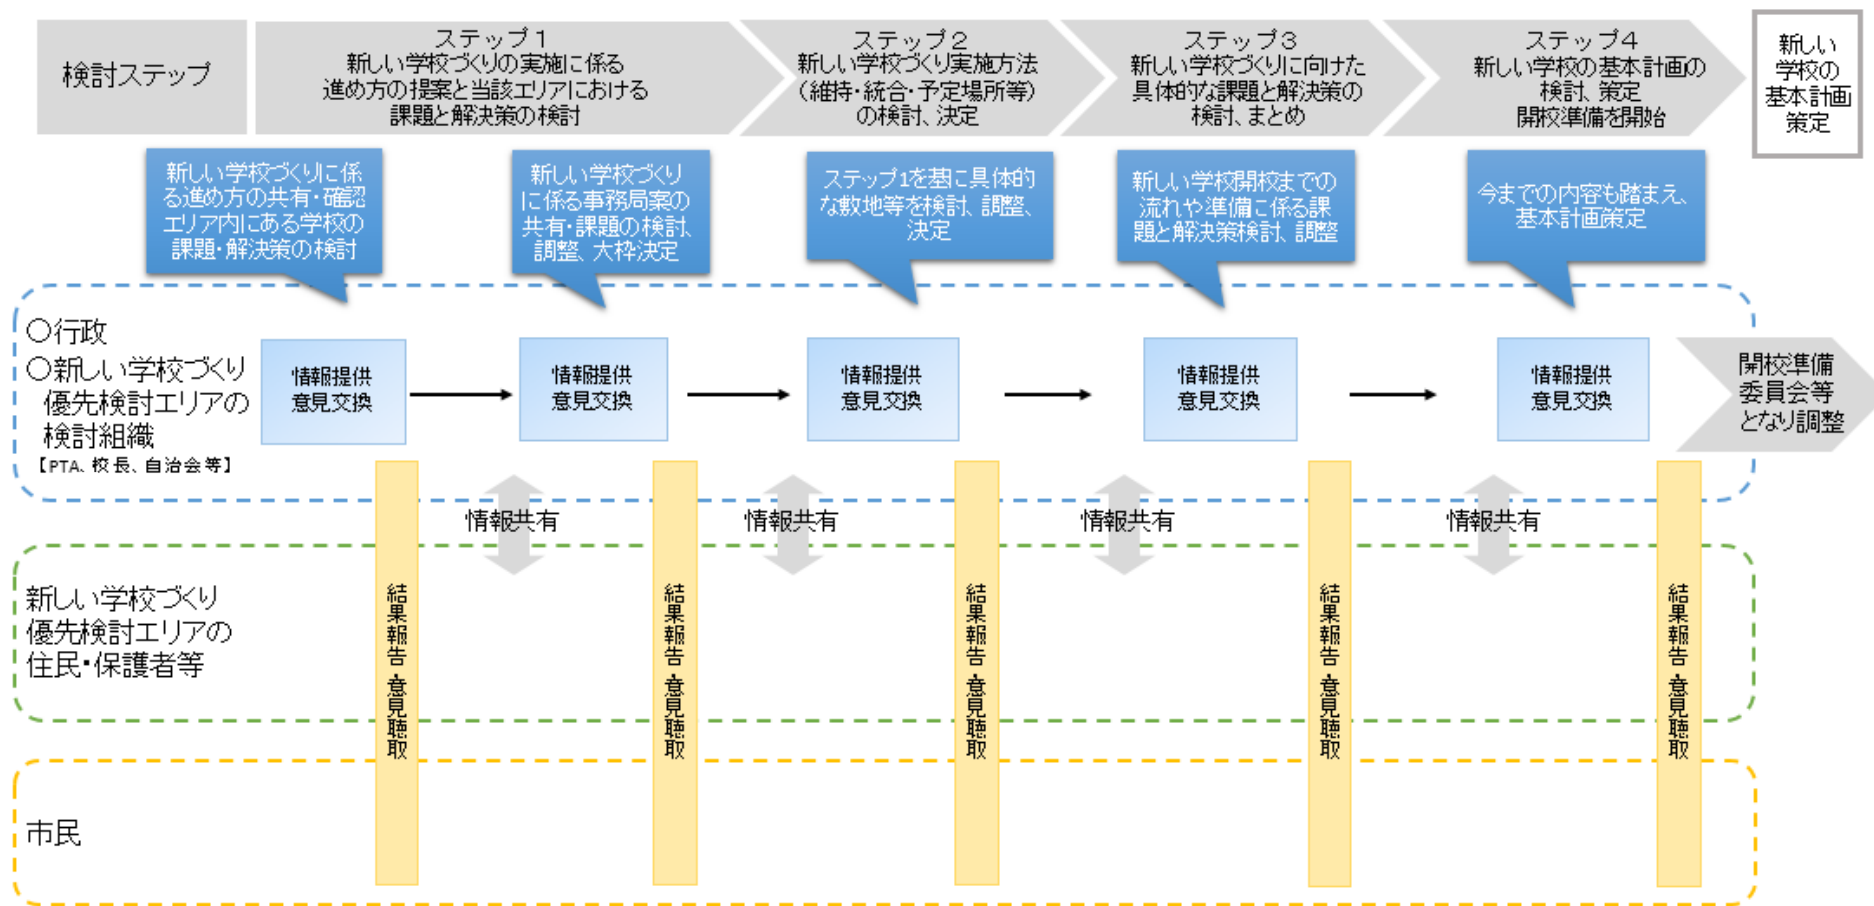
検討ステップ

ステップ１
新しい学校づくりの実施に係る進め方の提案と当該エリアにおける課題と解決策の検討

ステップ２
新しい学校づくり実施方法（維持・統合・予定場所等）の検討、決定

ステップ３
新しい学校づくりに向けた具体的な課題と解決策の検討、まとめ

ステップ４
新しい学校の基本計画の検討、策定
開校準備を開始

新しい学校の基本計画策定

新しい学校づくりに係る進め方の共有・確認
エリア内にある学校の課題・解決策の検討

新しい学校づくりに係る事務局案の共有・課題の検討、調整、大枠決定

ステップ1を基に具体的な敷地等を検討、調整、決定

新しい学校開校までの流れや準備に係る課題と解決策検討、調整

今までの内容も踏まえ、基本計画策定

○行政
○新しい学校づくり優先検討エリアの検討組織
【PTA、校長、自治会等】

情報提供
意見交換

情報提供
意見交換

情報提供
意見交換

情報提供
意見交換

情報提供
意見交換

開校準備委員会等となり調整

情報共有

情報共有

情報共有

情報共有

新しい学校づくり優先検討エリアの住民・保護者等

結果報告 意見聴取

結果報告 意見聴取

結果報告 意見聴取

結果報告 意見聴取

結果報告 意見聴取

市民